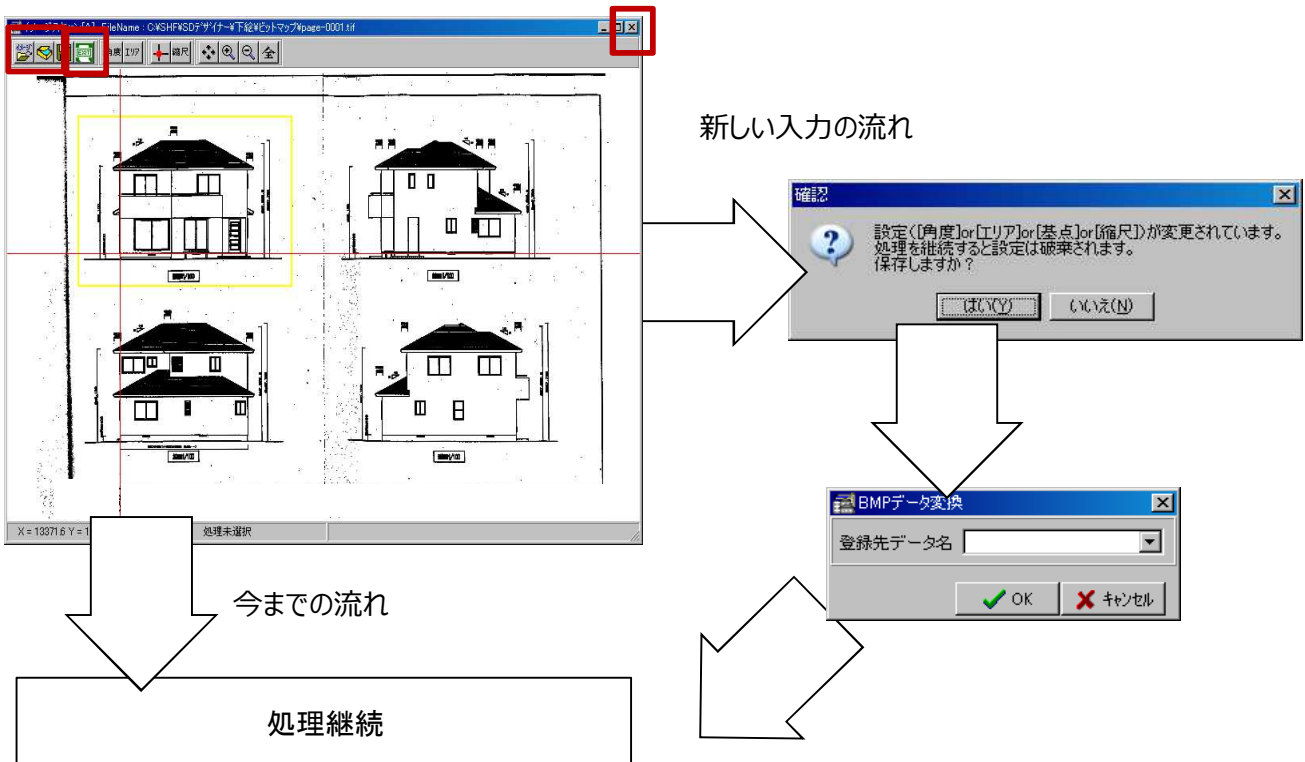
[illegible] FileName : C:¥SHF¥SDデザイナー¥下絵¥ビットマップ¥page-0001.tif

イメージ 角度 エリア 縮尺 全

X = 13371.6 Y = 1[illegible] 処理未選択

新しい入力の流れ

確認

設定([角度]or[エリア]or[基点]or[縮尺])が変更されています。
処理を継続すると設定は破棄されます。
保存しますか？

はい(Y) いいえ(N)

BMPデータ変換

登録先データ名

OK キャンセル

今までの流れ

処理継続